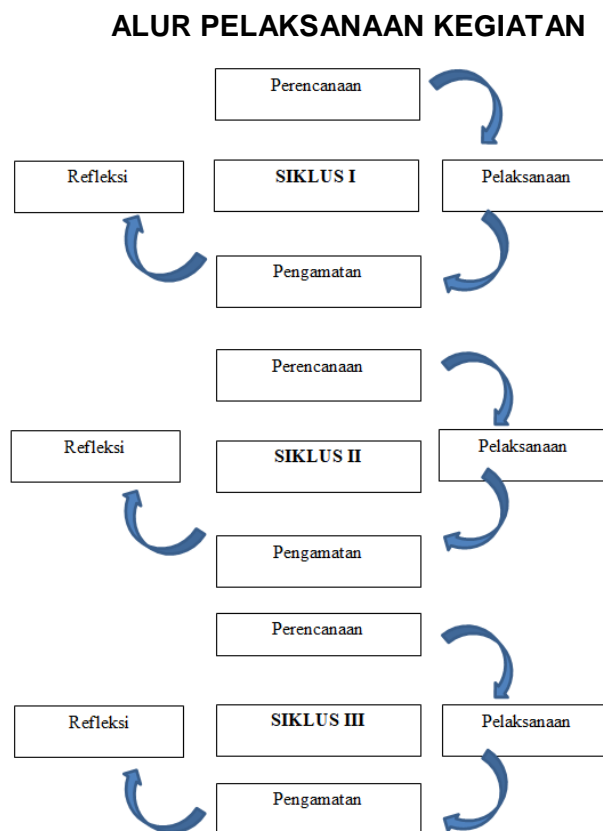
ALUR PELAKSANAAN KEGIATAN

Perencanaan

Refleksi

SIKLUS I

Pelaksanaan

Pengamatan

Perencanaan

Refleksi

SIKLUS II

Pelaksanaan

Pengamatan

Perencanaan

Refleksi

SIKLUS III

Pelaksanaan

Pengamatan